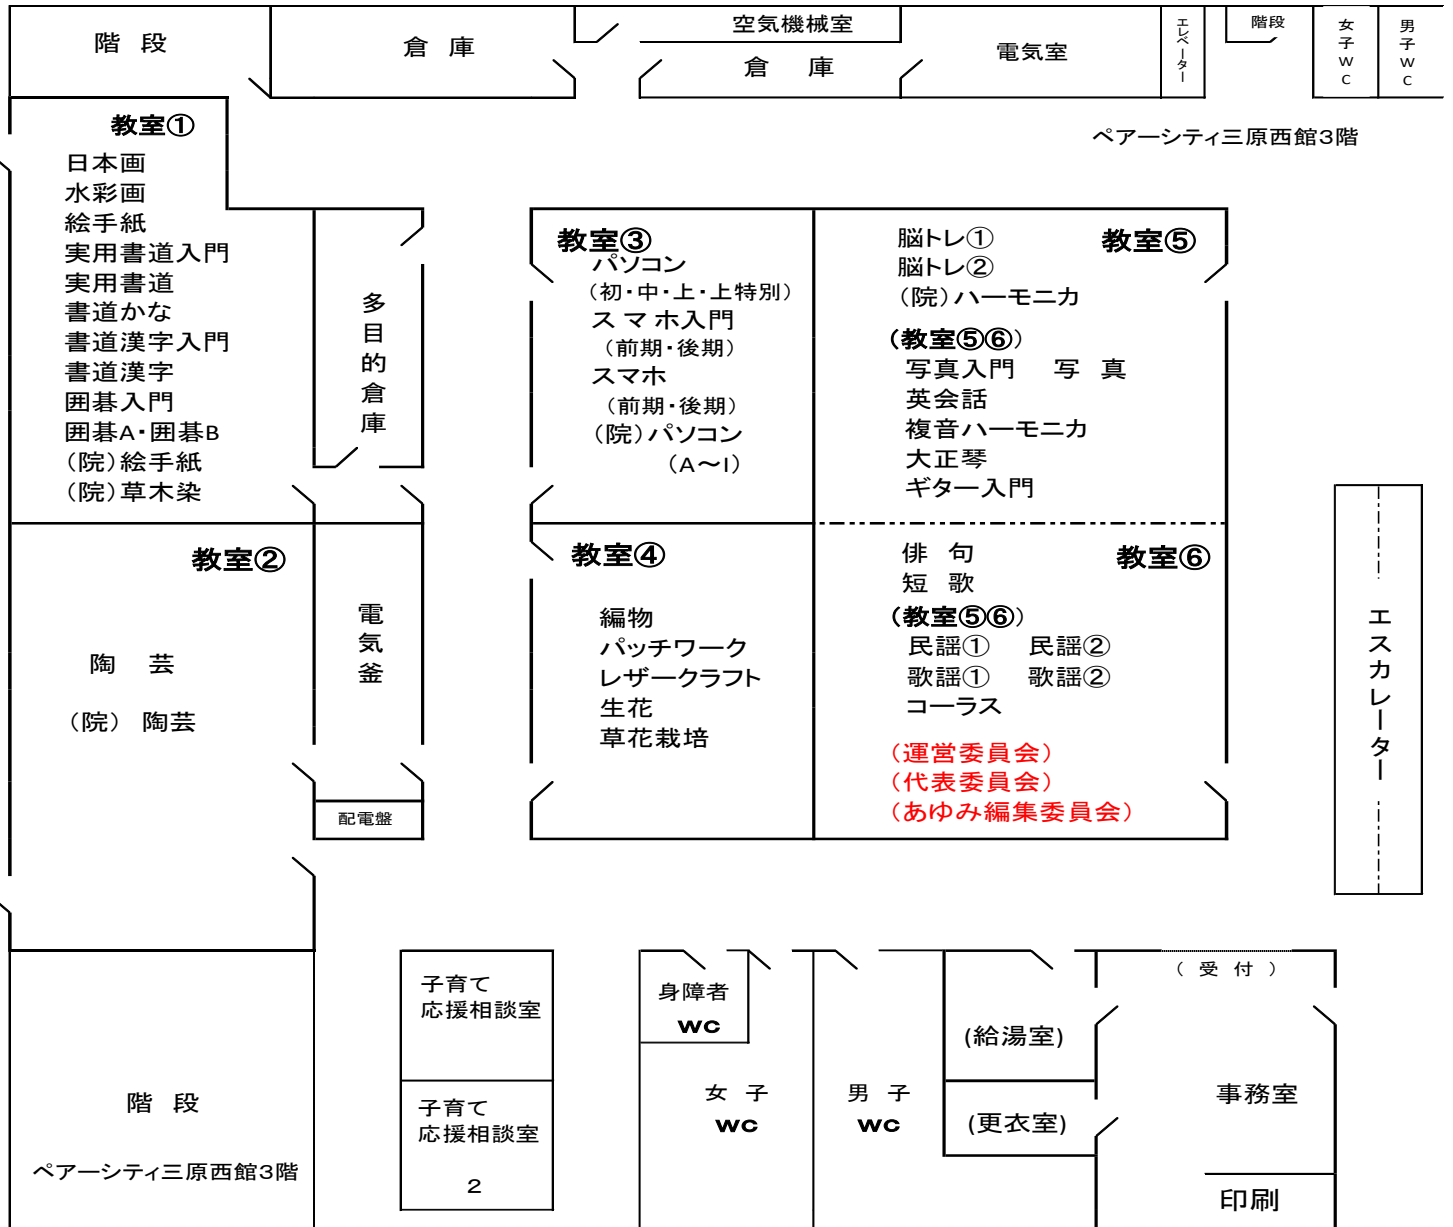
階 段

倉 庫

空気機械室

倉 庫

電気室

エレベーター

階段

女子wc

男子wc

ペアーシティ三原西館3階

教室①
日本画
水彩画
絵手紙
実用書道入門
実用書道
書道かな
書道漢字入門
書道漢字
囲碁入門
囲碁A・囲碁B
(院)絵手紙
(院)草木染

多目的倉庫

教室③
パソコン
(初・中・上・上特別)
ス マ ホ入門
(前期・後期)
スマホ
(前期・後期)
(院)パソコン
(A〜I)

脳トレ①
脳トレ②
(院)ハーモニカ

教室⑤

(教室⑤⑥)
写真入門　写 真
英会話
複音ハーモニカ
大正琴
ギター入門

教室②

陶 芸

(院) 陶芸

電気釜

配電盤

教室④

編物
パッチワーク
レザークラフト
生花
草花栽培

俳 句
短 歌

教室⑥

(教室⑤⑥)
民謡①　民謡②
歌謡①　歌謡②
コーラス

(運営委員会)
(代表委員会)
(あゆみ編集委員会)

エスカレーター

階 段

ペアーシティ三原西館3階

子育て
応援相談室

子育て
応援相談室
2

身障者
wc

女 子
wc

男 子
wc

(給湯室)

(更衣室)

( 受 付 )

事務室

印刷